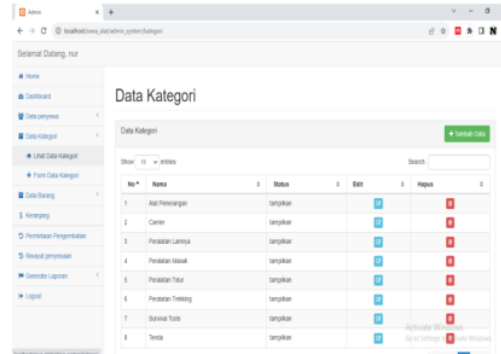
Admin
localhost/sewa_alat/admin_system/kategori

Selamat Datang, nur

Home
Dashboard
Data penyewa
Data Kategori
Lihat Data Kategori
Form Data Kategori
Data Barang
Keranjang
Permintaan Pengembalian
Riwayat penyewaan
Generate Laporan
Logout

Data Kategori

Data Kategori
+ Tambah Data

Show 10 entries
Search:

| No | Nama | Status | Edit | Hapus |
|---|---|---|---|---|
| 1 | Alat Pemasangan | tampilkan | | |
| 2 | Carrier | tampilkan | | |
| 3 | Peralatan Lainnya | tampilkan | | |
| 4 | Peralatan Masak | tampilkan | | |
| 5 | Peralatan Tidur | tampilkan | | |
| 6 | Peralatan Trekking | tampilkan | | |
| 7 | Survival Tools | tampilkan | | |
| 8 | Tenda | tampilkan | | |

Activate Windows
Go to Settings to activate Windows.